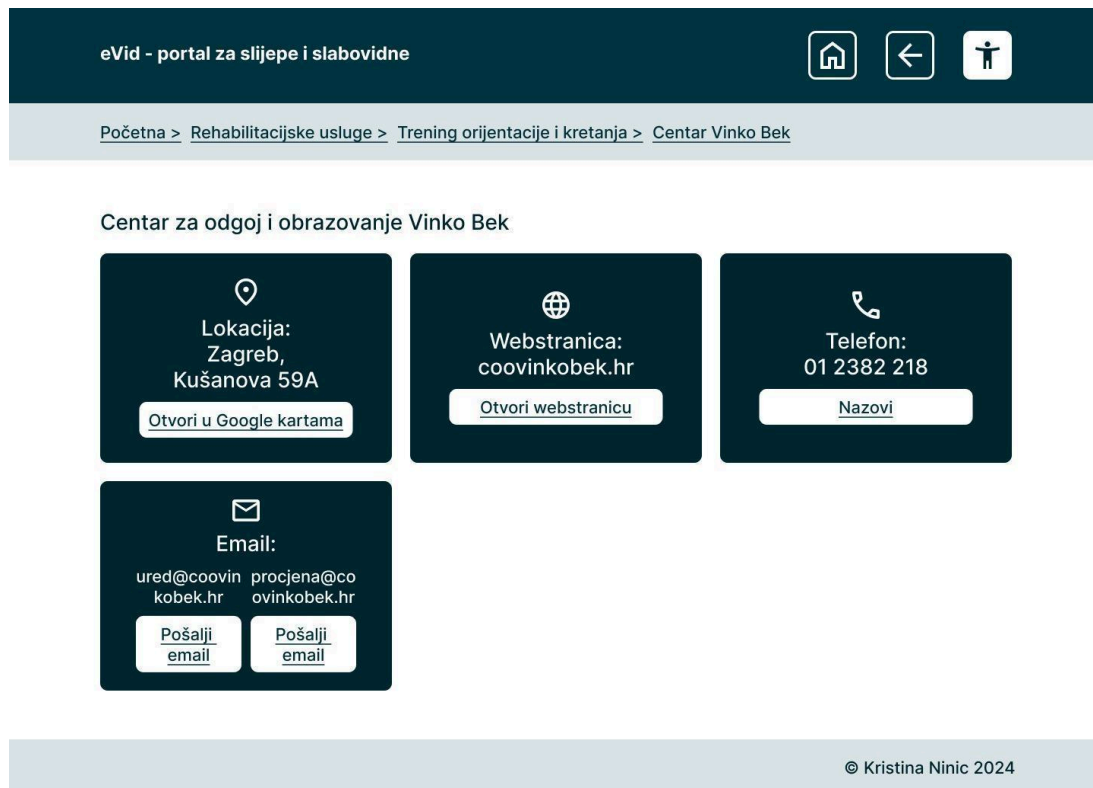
eVid - portal za slijepe i slabovidne

Početna > Rehabilitacijske usluge > Trening orijentacije i kretanja > Centar Vinko Bek

Centar za odgoj i obrazovanje Vinko Bek

Lokacija:
Zagreb,
Kušanova 59A
Otvori u Google kartama

Webstranica:
coovinkobek.hr
Otvori webstranicu

Telefon:
01 2382 218
Nazovi

Email:
ured@coovinkobek.hr
Pošalji email
procjena@coovinkobek.hr
Pošalji email

© Kristina Ninic 2024